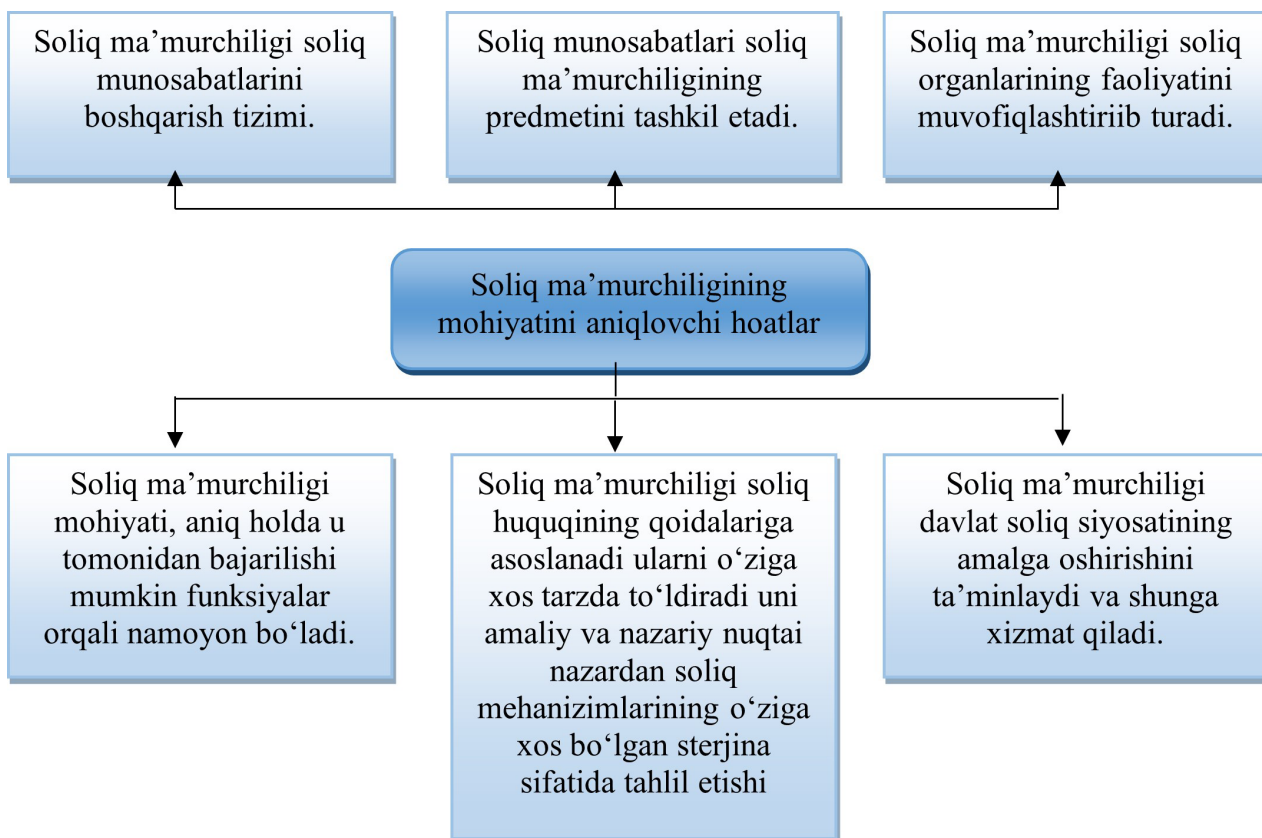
Soliq ma’murchiligi soliq munosabatlarini boshqarish tizimi.

Soliq munosabatlari soliq ma’murchiligining predmetini tashkil etadi.

Soliq ma’murchiligi soliq organlarining faoliyatini muvofiqlashtiriib turadi.

Soliq ma’murchiligining mohiyatini aniqlovchi hoatlar

Soliq ma’murchiligi mohiyati, aniq holda u tomonidan bajarilishi mumkin funksiyalar orqali namoyon bo‘ladi.

Soliq ma’murchiligi soliq huquqining qoidalariga asoslanadi ularni o‘ziga xos tarzda to‘ldiradi uni amaliy va nazariy nuqtai nazardan soliq mehanizimlarining o‘ziga xos bo‘lgan sterjina sifatida tahlil etishi

Soliq ma’murchiligi davlat soliq siyosatining amalga oshirishini ta’minlaydi va shunga xizmat qiladi.